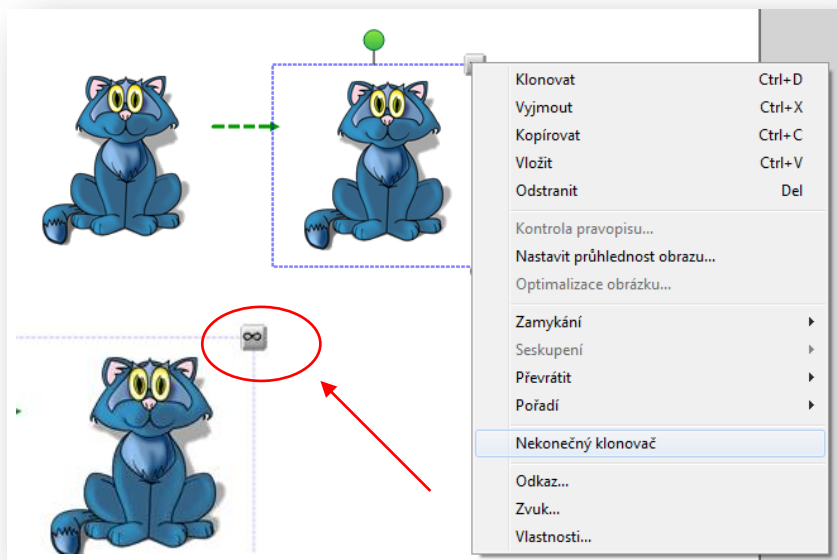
| | |
|---|---|
| Klonovat | Ctrl+D |
| Vyjmout | Ctrl+X |
| Kopírovat | Ctrl+C |
| Vložit | Ctrl+V |
| Odstranit | Del |
| Kontrola pravopisu... | |
| Nastavit průhlednost obrazu... | |
| Optimalizace obrázku... | |
| Zamykání | ▸ |
| Seskupení | ▸ |
| Převrátit | ▸ |
| Pořadí | ▸ |
| Nekonečný klonovač | |
| Odkaz... | |
| Zvuk... | |
| Vlastnosti... | |

$\infty$